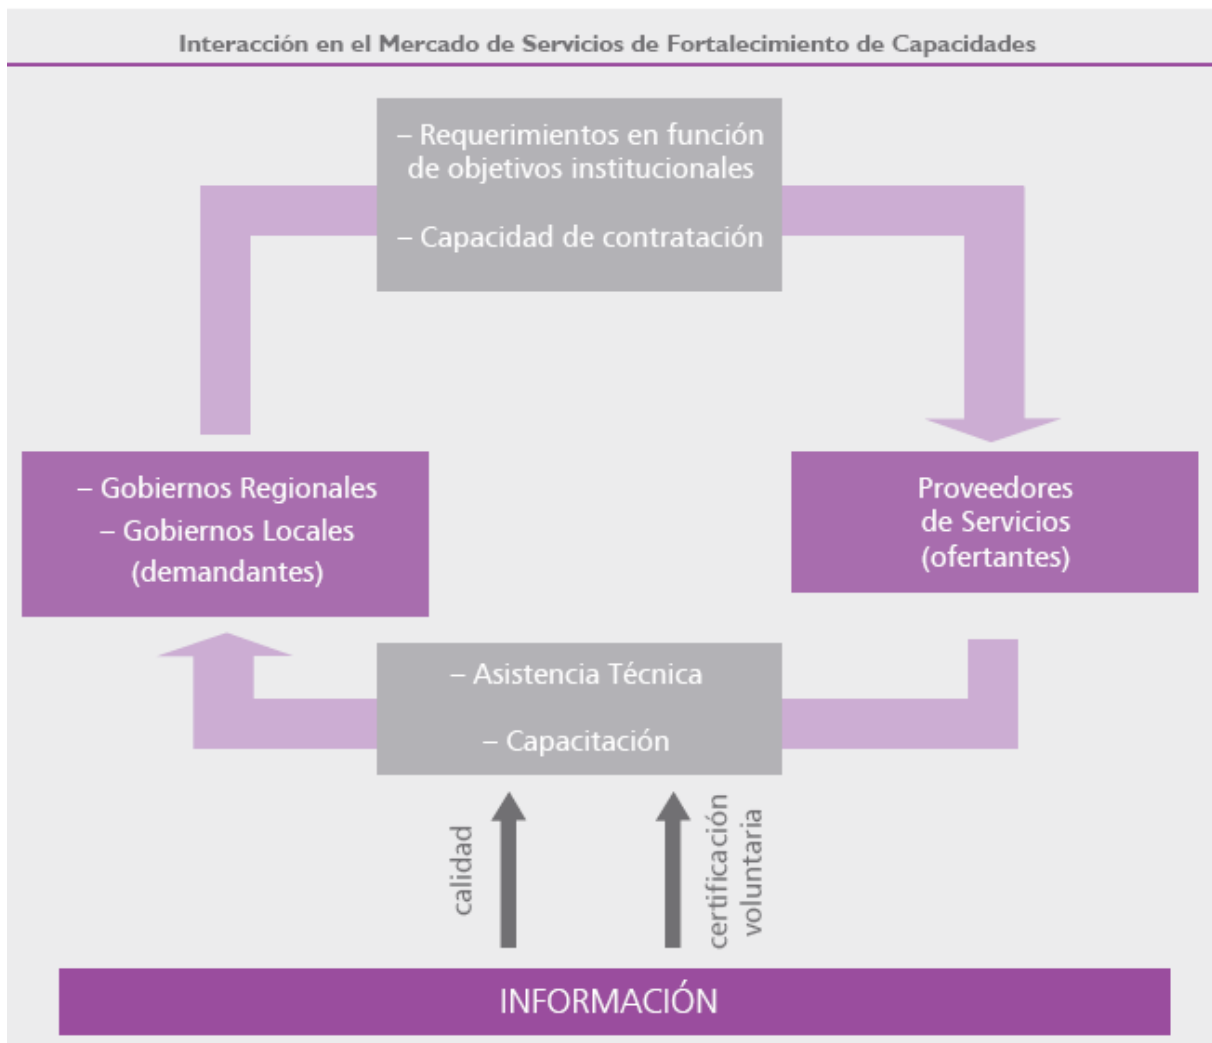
Interacción en el Mercado de Servicios de Fortalecimiento de Capacidades

– Requerimientos en función de objetivos institucionales

– Capacidad de contratación

– Gobiernos Regionales
– Gobiernos Locales
(demandantes)

Proveedores de Servicios (ofertantes)

– Asistencia Técnica

– Capacitación

calidad

certificación voluntaria

INFORMACIÓN